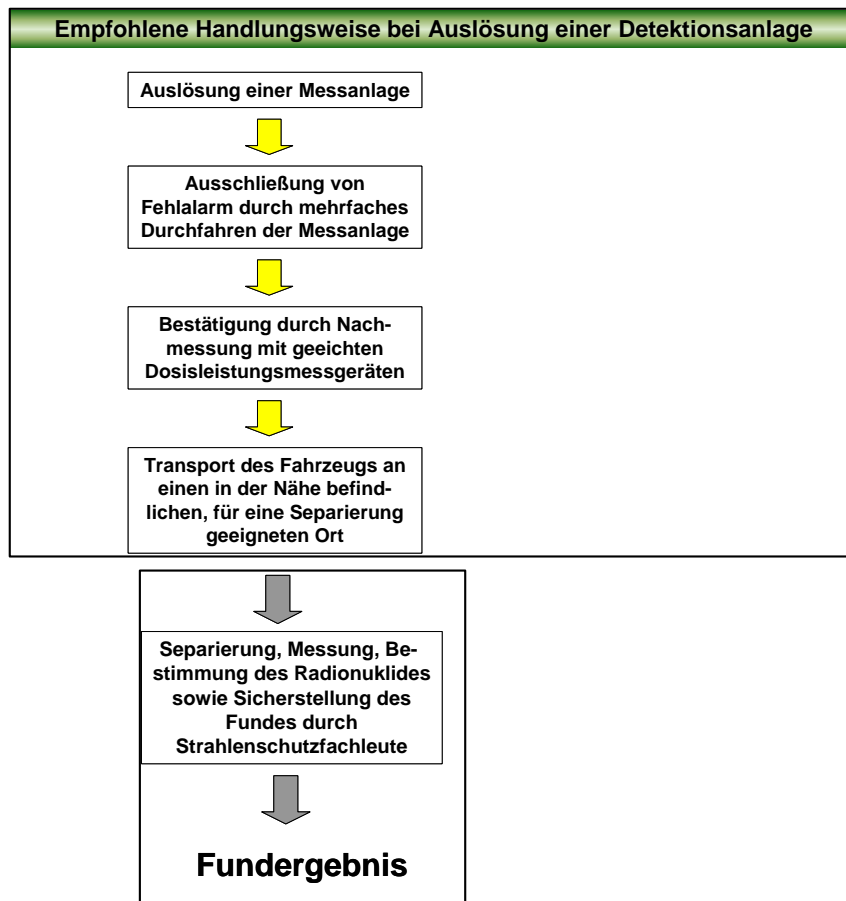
Empfohlene Handlungsweise bei Auslösung einer Detektionsanlage

Auslösung einer Messanlage

Ausschließung von Fehlalarm durch mehrfaches Durchfahren der Messanlage

Bestätigung durch Nachmessung mit geeichten Dosisleistungsmessgeräten

Transport des Fahrzeugs an einen in der Nähe befindlichen, für eine Separierung geeigneten Ort

Separierung, Messung, Bestimmung des Radionuklides sowie Sicherstellung des Fundes durch Strahlenschutzfachleute

Fundergebnis